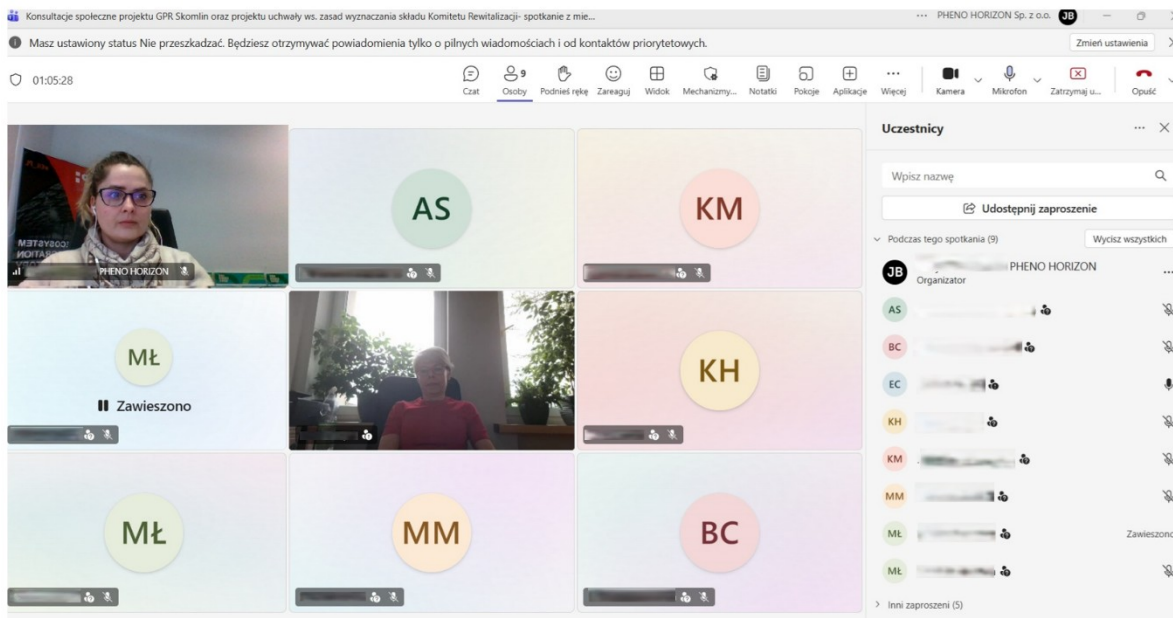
Konsultacje społeczne projektu GPR Skomlin oraz projektu uchwały ws. zasad wyznaczania składu Komitetu Rewitalizacji- spotkanie z mie...

... PHENO HORIZON Sp. z o.o. JB

Masz ustawiony status Nie przeszkadzać. Będziesz otrzymywać powiadomienia tylko o pilnych wiadomościach i od kontaktów priorytetowych.

Zmień ustawienia

01:05:28

Czat
9
Osoby
Podnieś rękę
Zareaguj
Widok
Mechanizmy...
Notatki
Pokoje
Aplikacje
Więcej
Kamera
Mikrofon
Zatrzymaj u...
Opuść

PHENO HORIZON

AS

KM

MŁ

Zawieszono

KH

MŁ

MM

BC

Uczestnicy

Wpisz nazwę

Udostępnij zaproszenie

Podczas tego spotkania (9)

Wycisz wszystkich

JB PHENO HORIZON
Organizator

AS

BC

EC

KH

KM

MM

MŁ

Zawieszono

MŁ

Inni zaproszeni (5)